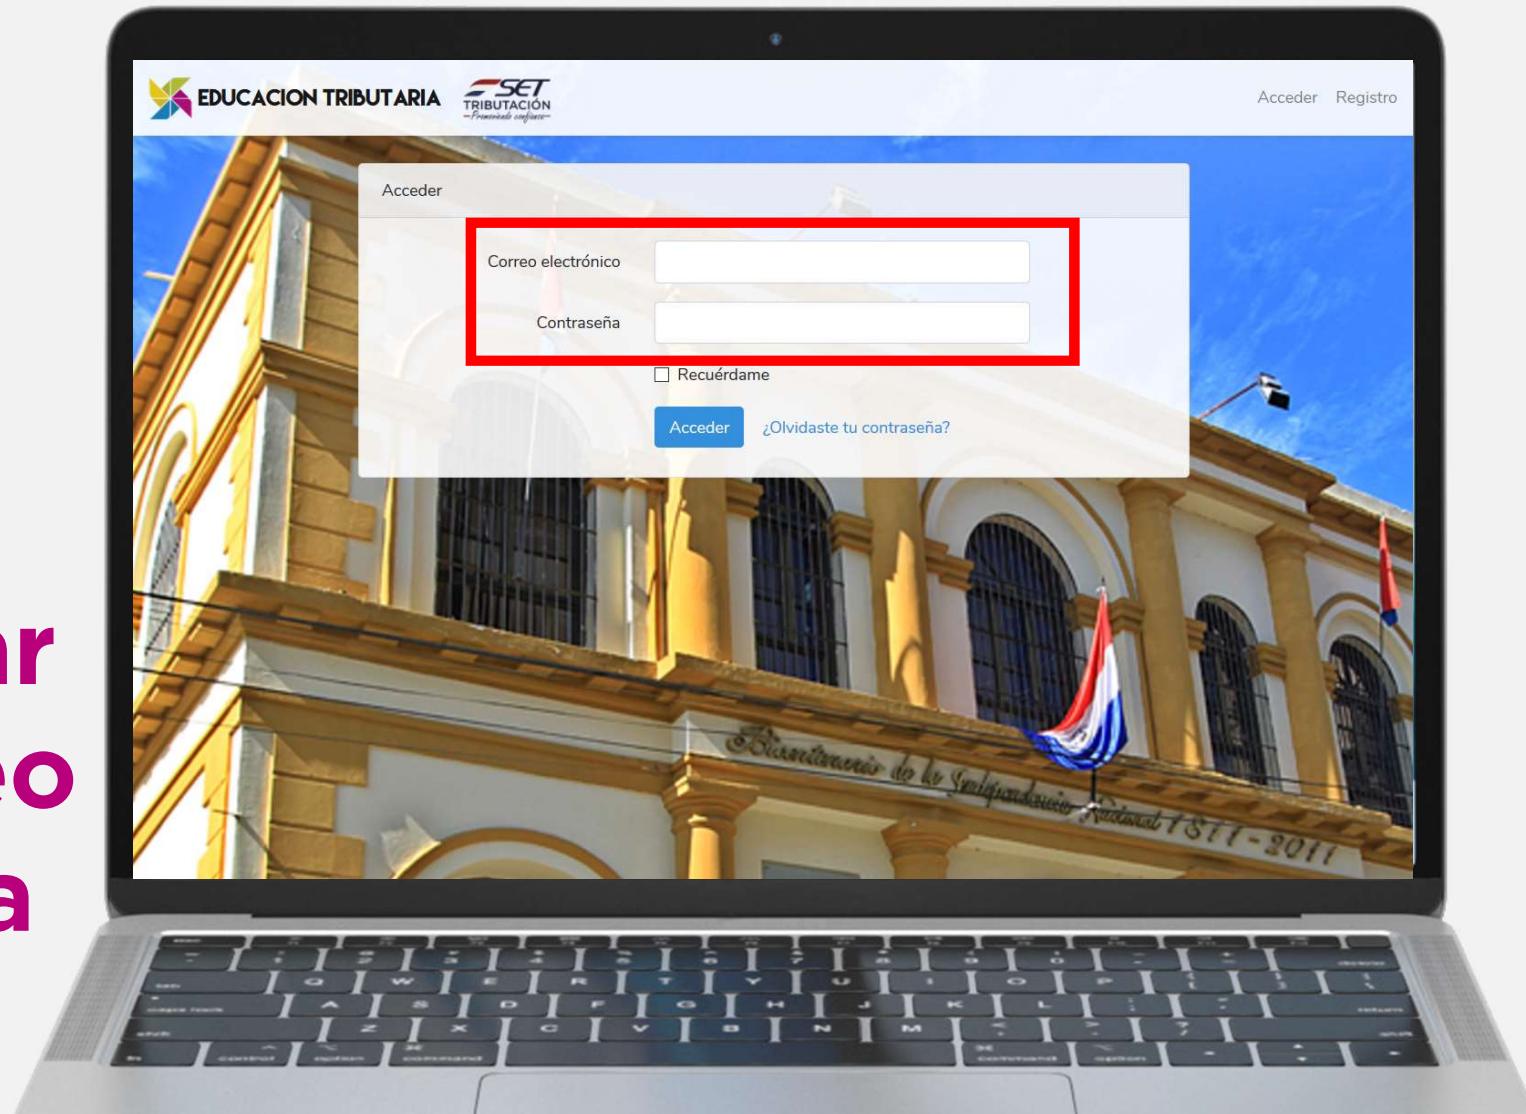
EDUCACION TRIBUTARIA
SET TRIBUTACIÓN
—Promoviendo confianza—

Acceder Registro

Acceder

Correo electrónico

Contraseña

Recuérdame

Acceder ¿Olvidaste tu contraseña?

Bicentenario de la Independencia Nacional 1811-2011

ar
eo
a